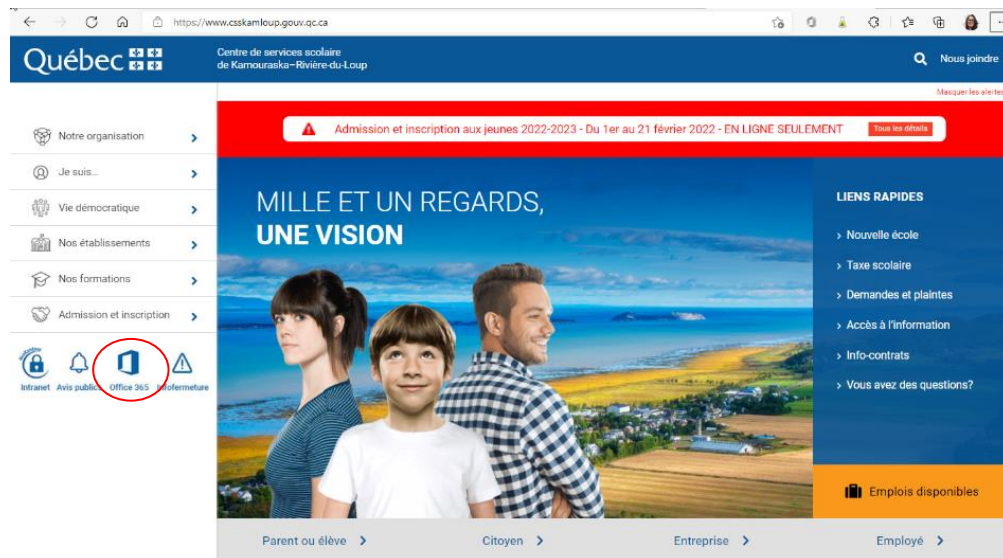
https://www.csskamloup.gouv.qc.ca

Québec

Centre de services scolaire de Kamouraska–Rivière-du-Loup

Nous joindre

Masquer les alertes

Admission et inscription aux jeunes 2022-2023 - Du 1er au 21 février 2022 - EN LIGNE SEULEMENT

Tous les détails

Notre organisation

Je suis...

Vie démocratique

Nos établissements

Nos formations

Admission et inscription

Intranet

Avis publics

Office 365

Infofermeture

MILLE ET UN REGARDS,
UNE VISION

LIENS RAPIDES

Nouvelle école

Taxe scolaire

Demandes et plaintes

Accès à l'information

Info-contrats

Vous avez des questions?

Emplois disponibles

Parent ou élève

Citoyen

Entreprise

Employé